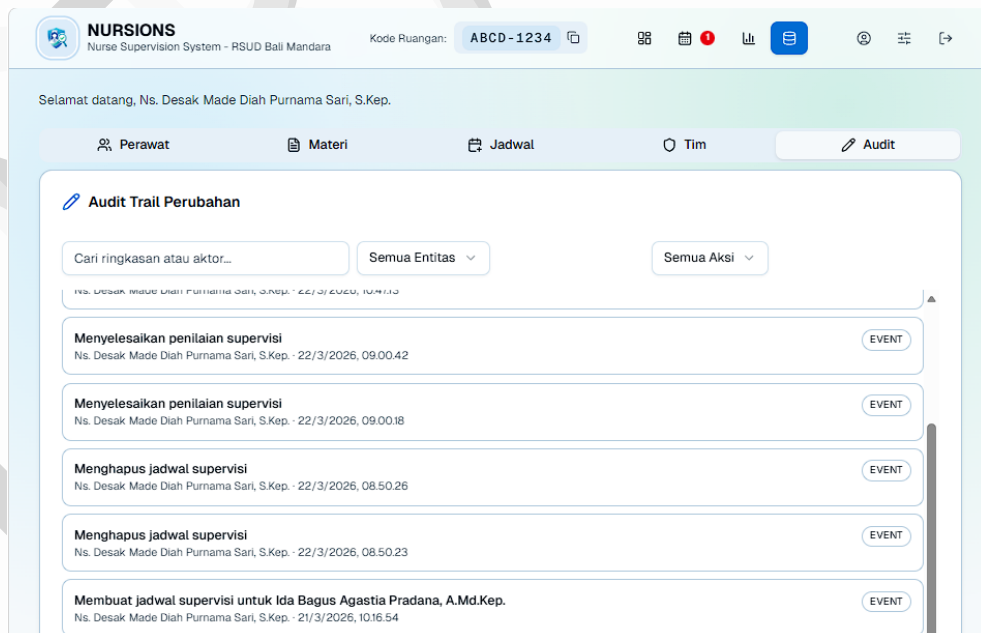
NURSIONS
Nurse Supervision System - RSUD Bali Mandara

Kode Ruangan: ABCD-1234

1

Selamat datang, Ns. Desak Made Diah Purnama Sari, S.Kep.

Perawat | Materi | Jadwal | Tim | Audit

Audit Trail Perubahan

Cari ringkasan atau aktor...
Semua Entitas
Semua Aksi

Ns. Desak Made Diah Purnama Sari, S.Kep. · 22/3/2026, 10.47.13

Menyelesaikan penilaian supervisi
Ns. Desak Made Diah Purnama Sari, S.Kep. · 22/3/2026, 09.00.42
EVENT

Menyelesaikan penilaian supervisi
Ns. Desak Made Diah Purnama Sari, S.Kep. · 22/3/2026, 09.00.18
EVENT

Menghapus jadwal supervisi
Ns. Desak Made Diah Purnama Sari, S.Kep. · 22/3/2026, 08.50.26
EVENT

Menghapus jadwal supervisi
Ns. Desak Made Diah Purnama Sari, S.Kep. · 22/3/2026, 08.50.23
EVENT

Membuat jadwal supervisi untuk Ida Bagus Agastia Pradana, A.Md.Kep.
Ns. Desak Made Diah Purnama Sari, S.Kep. · 21/3/2026, 10.16.54
EVENT